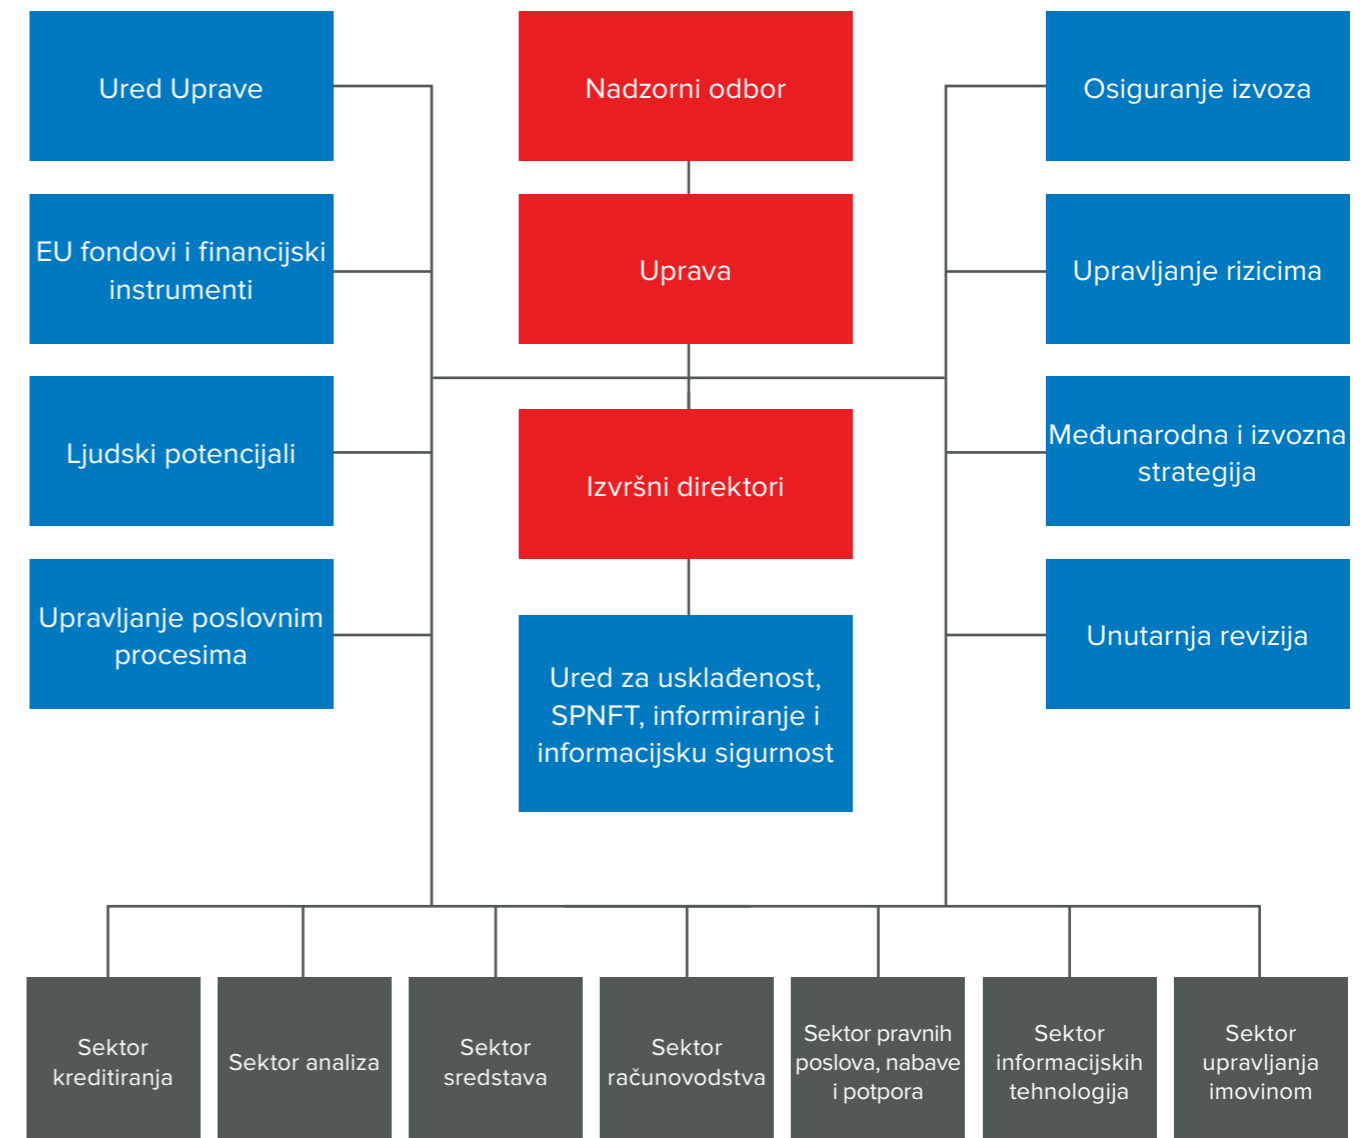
Ured Uprave

Nadzorni odbor

Osiguranje izvoza

EU fondovi i financijski instrumenti

Uprava

Upravljanje rizicima

Ljudski potencijali

Izvršni direktori

Međunarodna i izvozna strategija

Upravljanje poslovnim procesima

Unutarnja revizija

Ured za usklađenost, SPNFT, informiranje i informacijsku sigurnost

Sektor kreditiranja

Sektor analiza

Sektor sredstava

Sektor računovodstva

Sektor pravnih poslova, nabave i potpora

Sektor informacijskih tehnologija

Sektor upravljanja imovinom